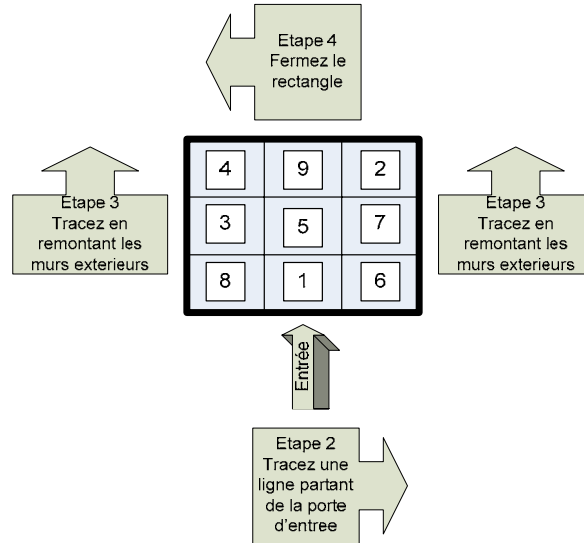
Etape 4
Fermez le rectangle

Etape 3
Tracez en remontant les murs exterieurs

| 4 | 9 | 2 |
|---|---|---|
| 3 | 5 | 7 |
| 8 | 1 | 6 |

Etape 3
Tracez en remontant les murs exterieurs

Entrée

Etape 2
Tracez une ligne partant de la porte d'entree